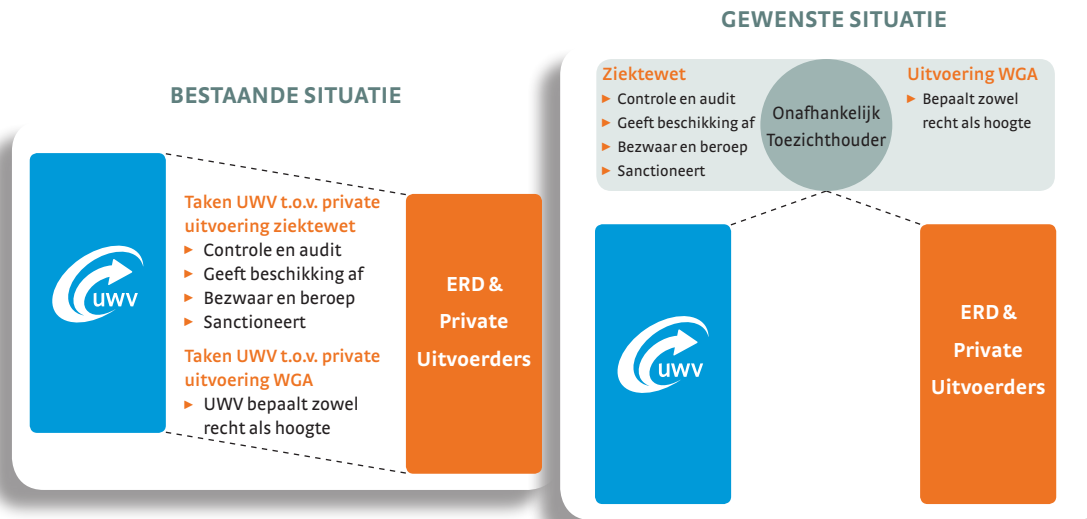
BESTAANDE SITUATIE

uwv

Taken UWV t.o.v. private uitvoering ziektewet
► Controle en audit
► Geeft beschikking af
► Bezwaar en beroep
► Sanctioneert

Taken UWV t.o.v. private uitvoering WGA
► UWV bepaalt zowel recht als hoogte

ERD & Private Uitvoerders

GEWENSTE SITUATIE

Ziektewet
► Controle en audit
► Geeft beschikking af
► Bezwaar en beroep
► Sanctioneert

Onafhankelijk Toezichthouder

Uitvoering WGA
► Bepaalt zowel recht als hoogte

uwv

ERD & Private Uitvoerders